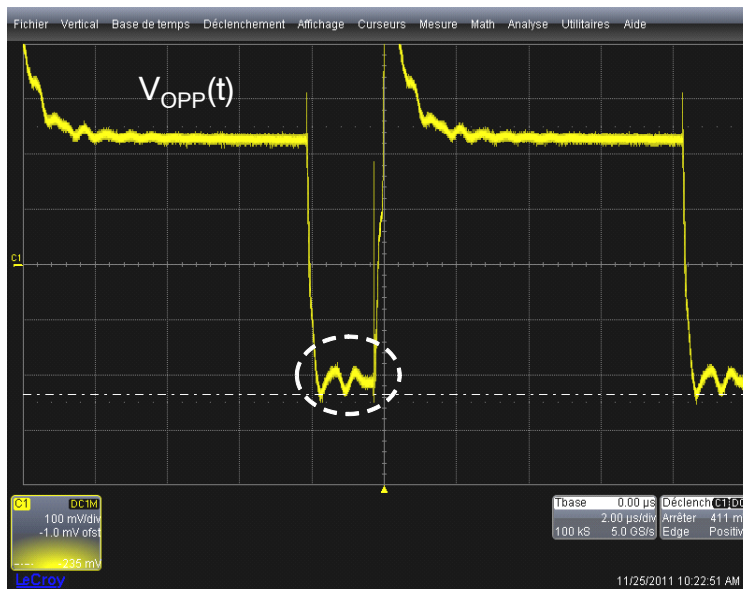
Fichier Vertical Base de temps Déclenchement Affichage Curseurs Mesure Math Analyse Utilitaires Aide

$V_{OPP}(t)$

C1

C1 DC1M
100 mV/div
-1.0 mV ofst
-235 mV

Tbase 0.00 µs
2.00 µs/div
100 kS 5.0 GS/s

Déclench C1 DC
Arrêter 411 m
Edge Positiv

LeCroy

11/25/2011 10:22:51 AM